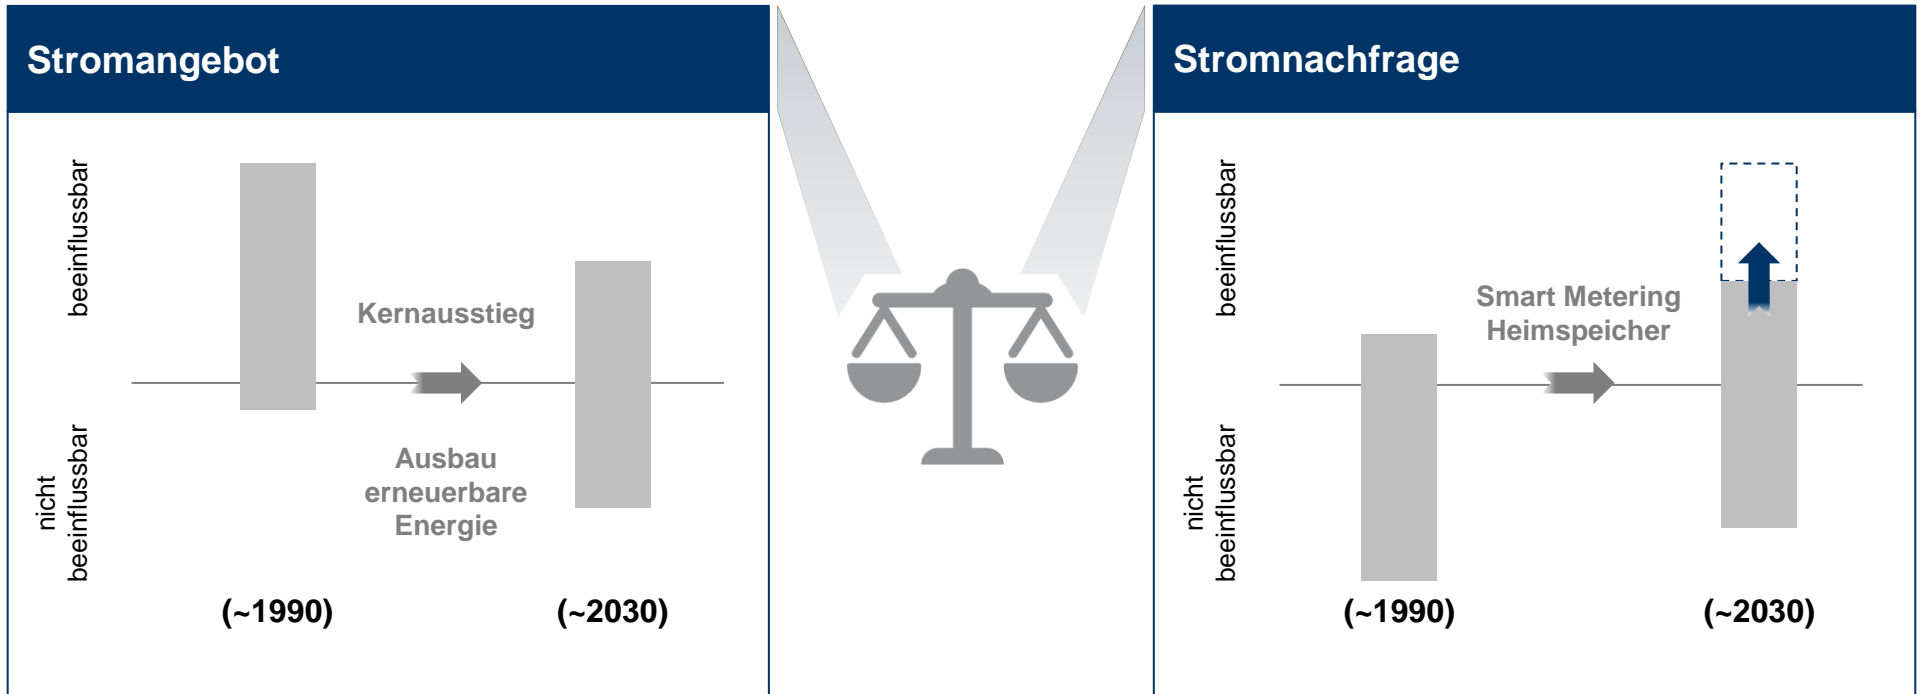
Stromangebot

beeinflussbar

nicht beeinflussbar

Kernausstieg

Ausbau erneuerbare Energie

(~1990)

(~2030)

Stromnachfrage

beeinflussbar

nicht beeinflussbar

Smart Metering Heimspeicher

(~1990)

(~2030)